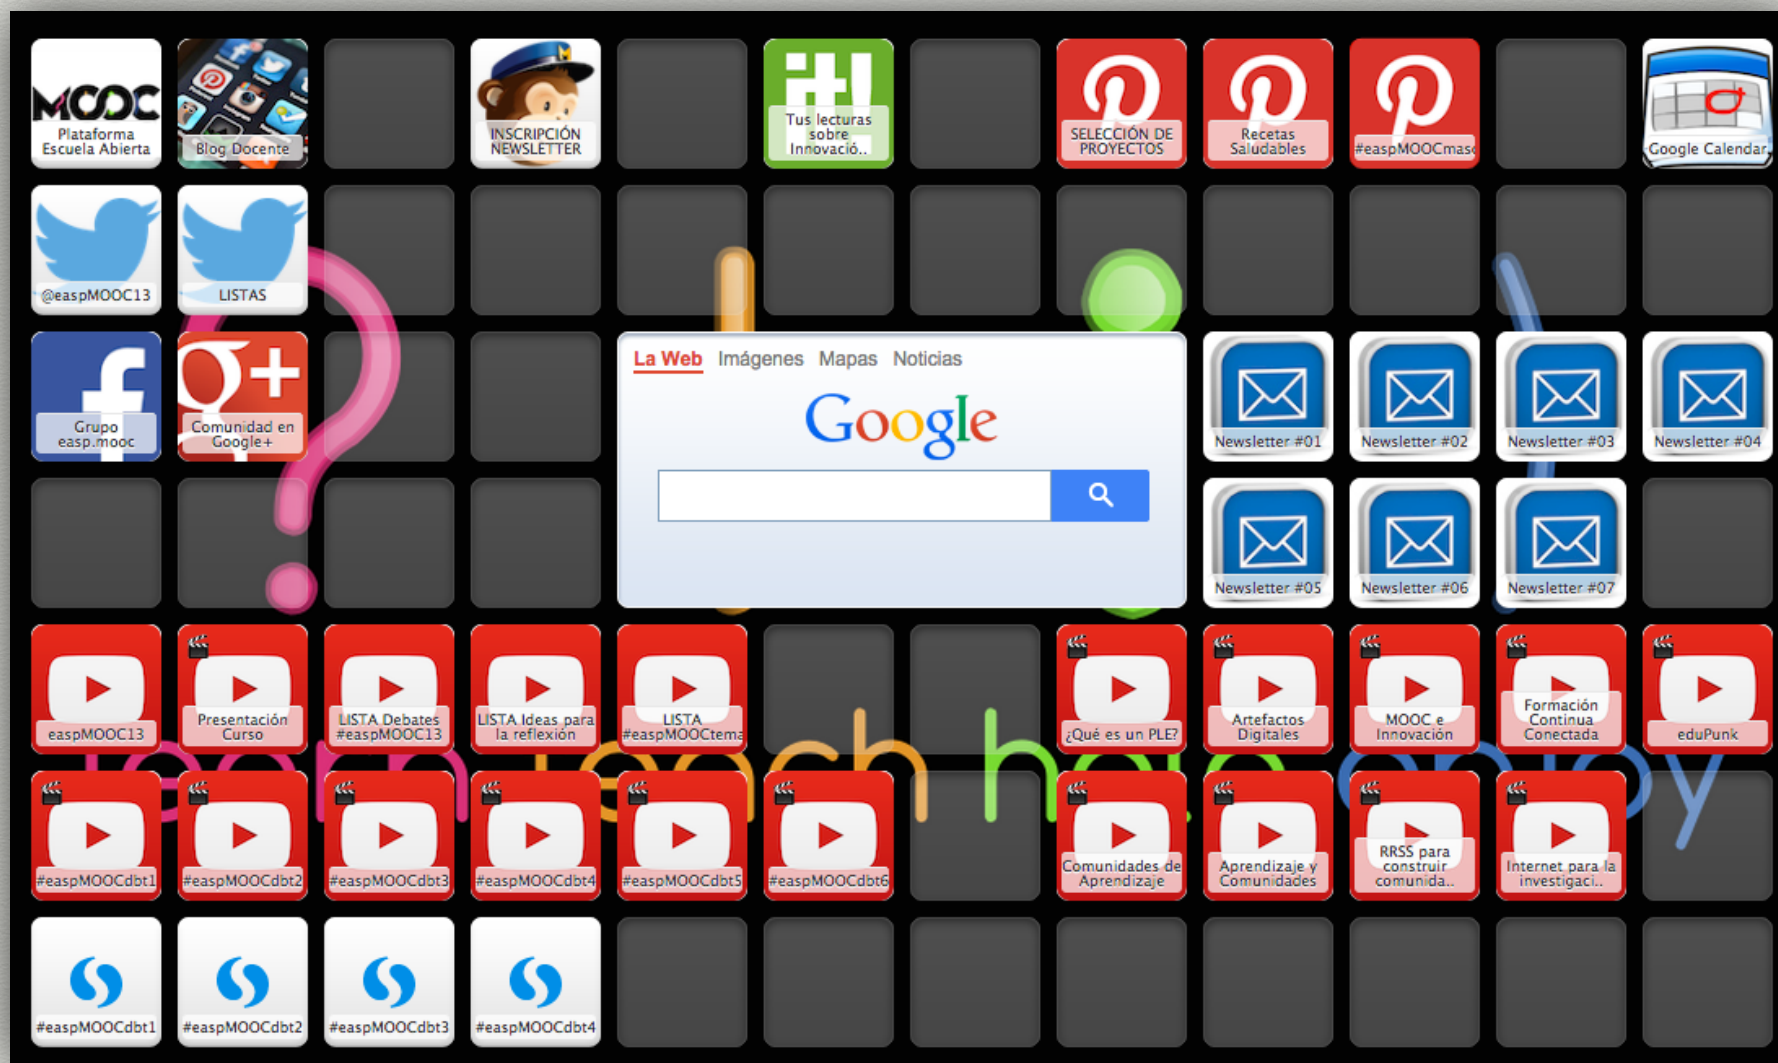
MOOC
Plataforma Escuela Abierta

Blog Docente

INSCRIPCIÓN NEWSLETTER

it!
Tus lecturas sobre Innovació..

SELECCIÓN DE PROYECTOS

Recetas Saludables

#easpMOOCmas

Google Calendar

@easpMOOC13

LISTAS

La Web Imágenes Mapas Noticias

Google

Grupo easp.mooc

Comunidad en Google+

Newsletter #01

Newsletter #02

Newsletter #03

Newsletter #04

Newsletter #05

Newsletter #06

Newsletter #07

easpMOOC13

Presentación Curso

LISTA Debates #easpMOOC13

LISTA Ideas para la reflexión

LISTA #easpMOOCtema

¿Qué es un PLE?

Artefactos Digitales

MOOC e Innovación

Formación Continua Conectada

eduPunk

#easpMOOCdbt1

#easpMOOCdbt2

#easpMOOCdbt3

#easpMOOCdbt4

#easpMOOCdbt5

#easpMOOCdbt6

Comunidades de Aprendizaje

Aprendizaje y Comunidades

RRSS para construir comunida..

Internet para la investigaci..

#easpMOOCdbt1

#easpMOOCdbt2

#easpMOOCdbt3

#easpMOOCdbt4